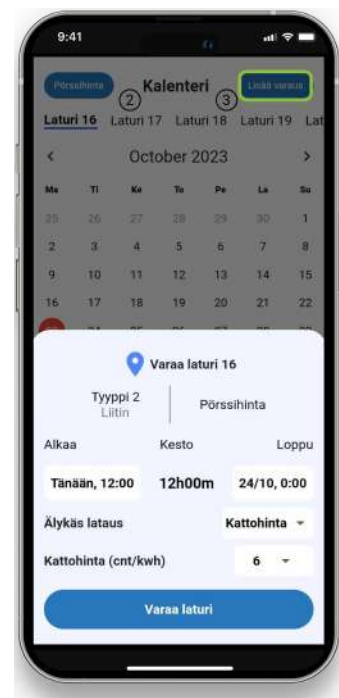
9:41

Pörssihinta
② Kalenteri ③ Lisää varaus

Laturi 16 Laturi 17 Laturi 18 Laturi 19 Lat

< October 2023 >

| Ma | Ti | Ke | To | Pe | La | Su |
|---|---|---|---|---|---|---|
| 25 | 26 | 27 | 28 | 29 | 30 | 1 |
| 2 | 3 | 4 | 5 | 6 | 7 | 8 |
| 9 | 10 | 11 | 12 | 13 | 14 | 15 |
| 16 | 17 | 18 | 19 | 20 | 21 | 22 |

Varaa laturi 16

Tyyppi 2
Liitin

Pörssihinta

Alkaa Kesto Loppu

Tänään, 12:00 12h00m 24/10, 0:00

Älykäs lataus Kattohinta

Kattohinta (cnt/kwh) 6

Varaa laturi